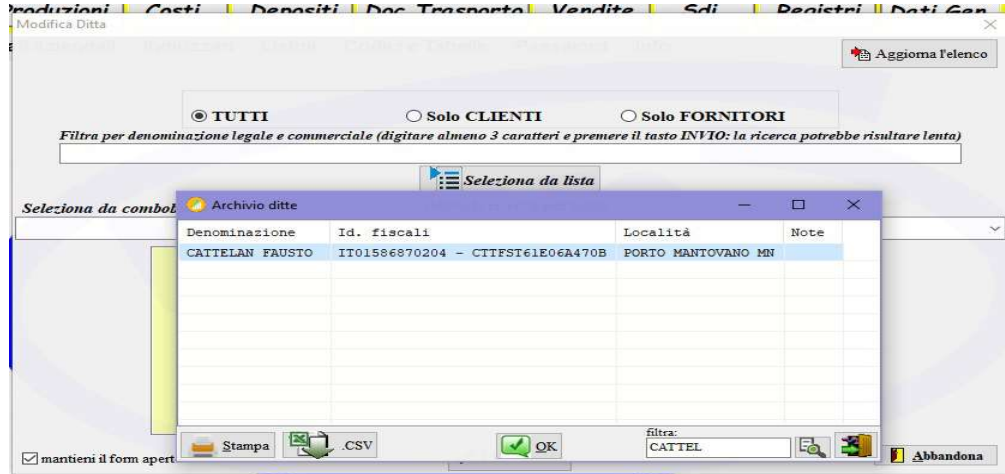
Produzioni | Costi | Depositi | Doc Trasporto | Vendite | Sdi | Registri | Dati Gen

Modifica Ditta

Aggiorna l'elenco

TUTTI

Solo CLIENTI

Solo FORNITORI

Filtra per denominazione legale e commerciale (digitare almeno 3 caratteri e premere il tasto INVIO: la ricerca potrebbe risultare lenta)

Seleziona da lista

Seleziona da combob

Archivio ditte

| Denominazione | Id. fiscali | Località | Note |
|---|---|---|---|
| CATTELAN FAUSTO | IT01586870204 - CTTFST61E06A470B | PORTO MANTOVANO MN | |

Stampa

.CSV

OK

filtra:

CATTEL

mantieni il form apert

Abbandona